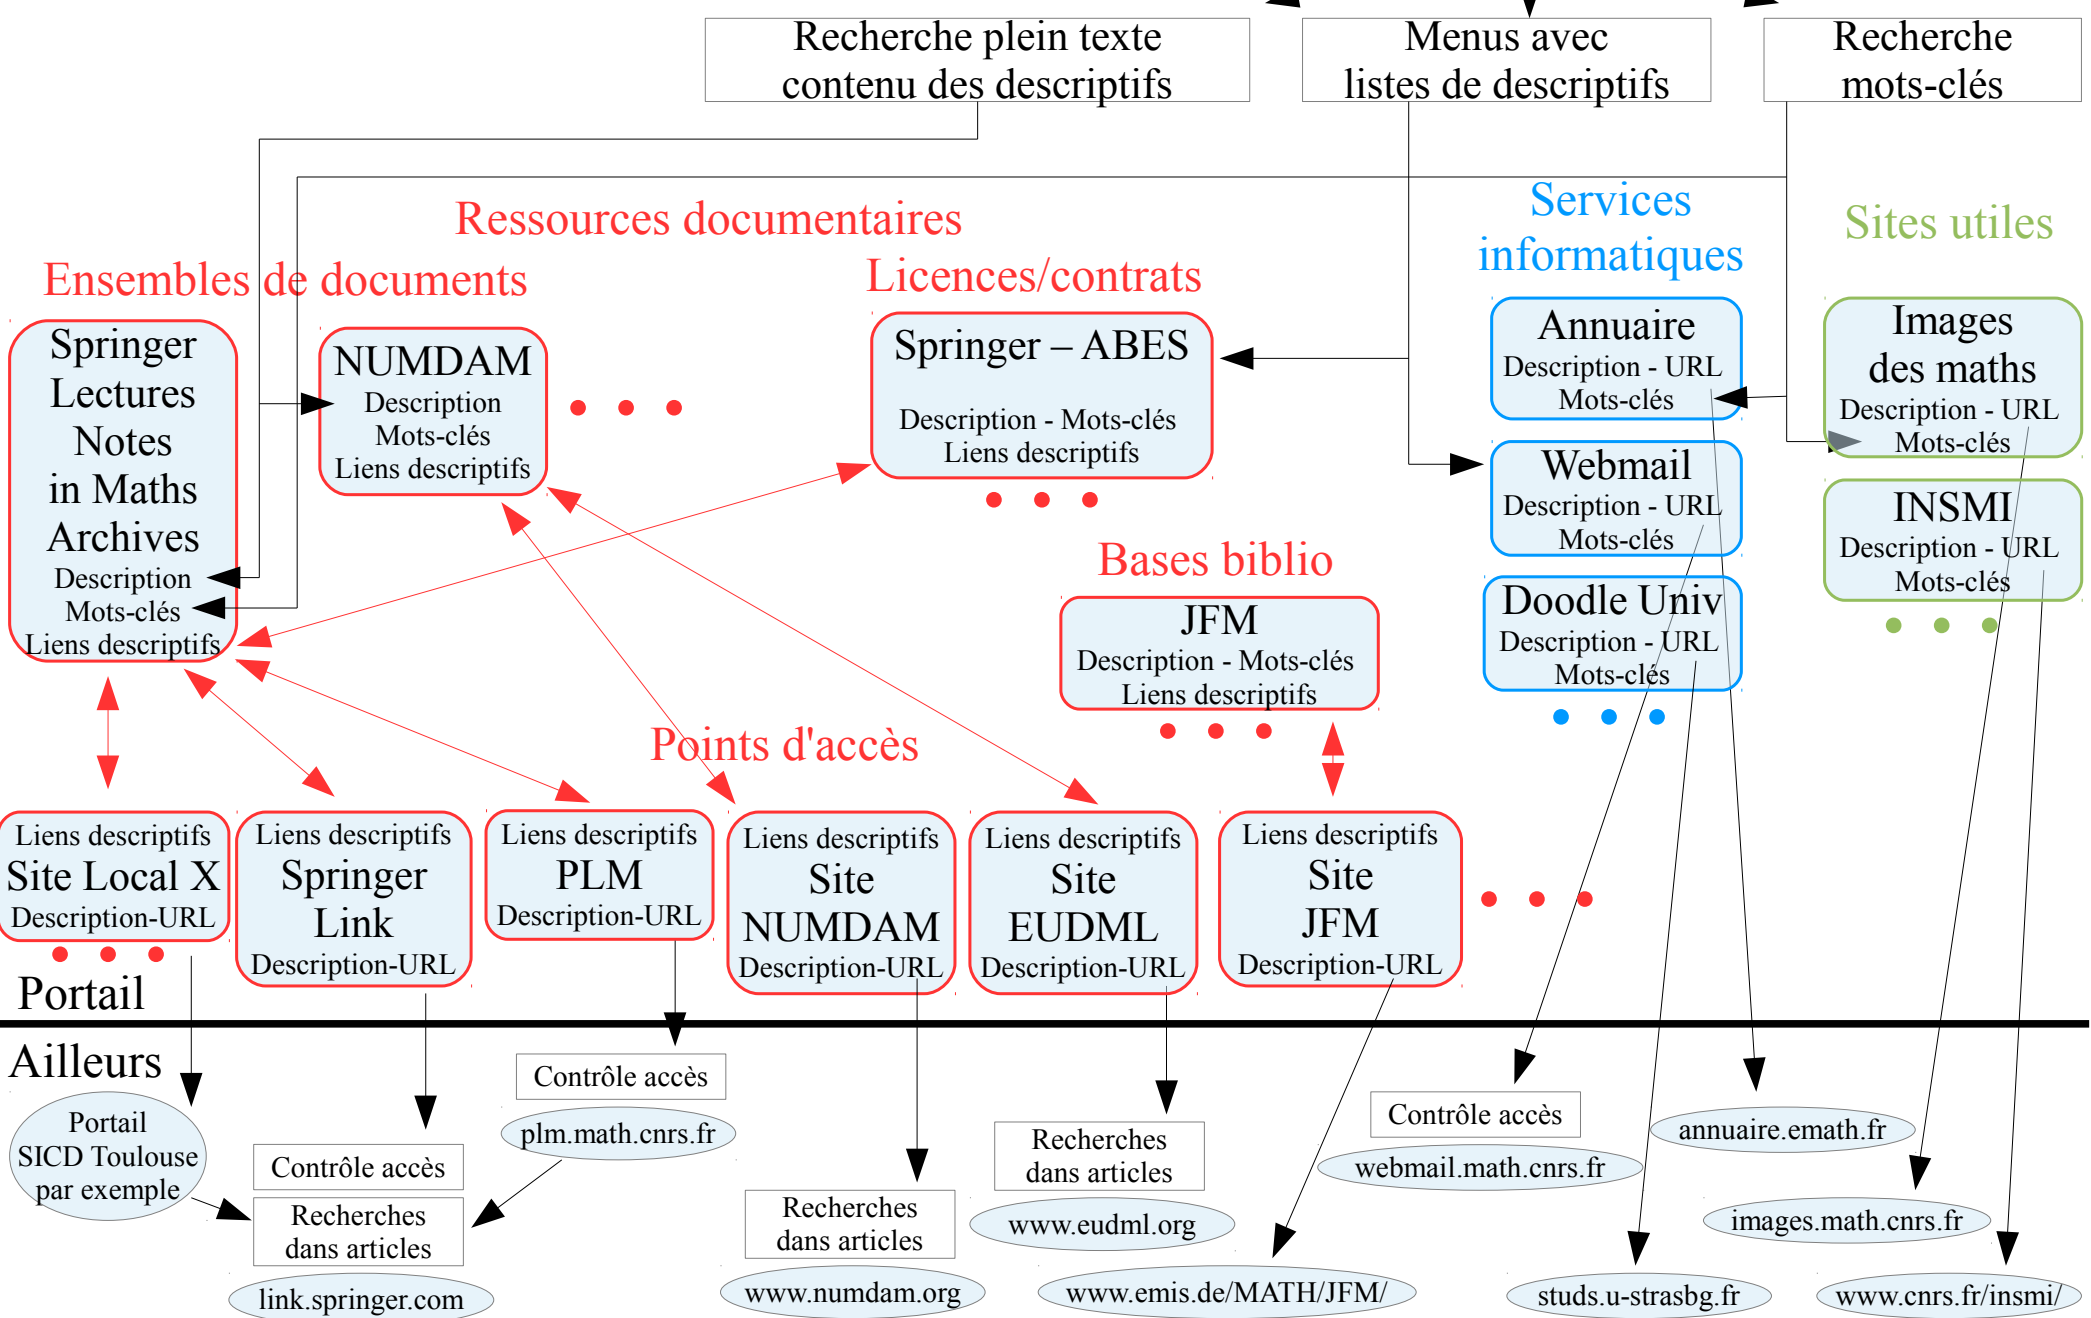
Recherche plein texte contenu des descriptifs

Menus avec listes de descriptifs

Recherche mots-clés

Ressources documentaires

Services informatiques

Sites utiles

Ensembles de documents

Licences/contrats

Springer Lectures Notes in Maths Archives
Description
Mots-clés
Liens descriptifs

NUMDAM
Description
Mots-clés
Liens descriptifs

Springer – ABES
Description - Mots-clés
Liens descriptifs

Annuaire
Description - URL
Mots-clés

Images des maths
Description - URL
Mots-clés

Webmail
Description - URL
Mots-clés

INSMI
Description - URL
Mots-clés

Bases biblio

JFM
Description - Mots-clés
Liens descriptifs

Doodle Univ
Description - URL
Mots-clés

Points d'accès

Liens descriptifs
Site Local X
Description-URL

Liens descriptifs
Springer Link
Description-URL

Liens descriptifs
PLM
Description-URL

Liens descriptifs
Site NUMDAM
Description-URL

Liens descriptifs
Site EUDML
Description-URL

Liens descriptifs
Site JFM
Description-URL

Portail

Ailleurs

Portail SICD Toulouse par exemple

Contrôle accès

Recherches dans articles

link.springer.com

Contrôle accès

plm.math.cnrs.fr

Recherches dans articles

www.numdam.org

Recherches dans articles

www.eudml.org

www.emis.de/MATH/JFM/

Contrôle accès

webmail.math.cnrs.fr

annuaire.emath.fr

images.math.cnrs.fr

studs.u-strasbg.fr

www.cnrs.fr/insmi/